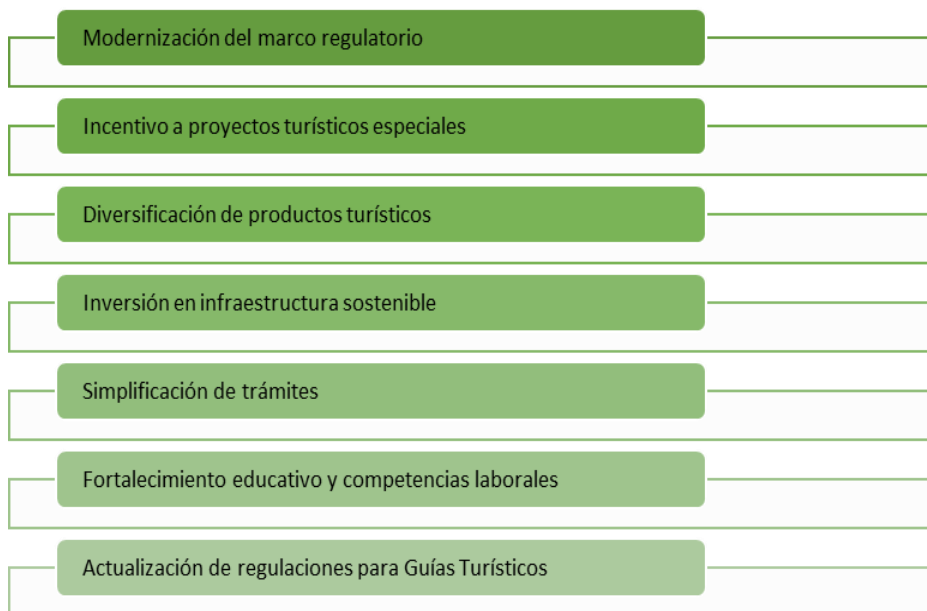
Modernización del marco regulatorio

Incentivo a proyectos turísticos especiales

Diversificación de productos turísticos

Inversión en infraestructura sostenible

Simplificación de trámites

Fortalecimiento educativo y competencias laborales

Actualización de regulaciones para Guías Turísticos